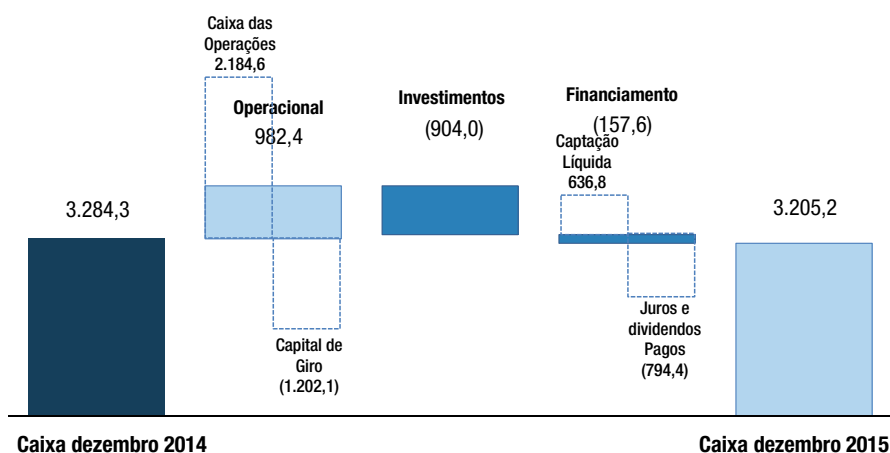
Caixa das Operações
2.184,6

Operacional
982,4

Investimentos
(904,0)

Financiamento
(157,6)

Captação Líquida
636,8

3.284,3

3.205,2

Juros e dividendos Pagos
(794,4)

Capital de Giro
(1.202,1)

Caixa dezembro 2014

Caixa dezembro 2015